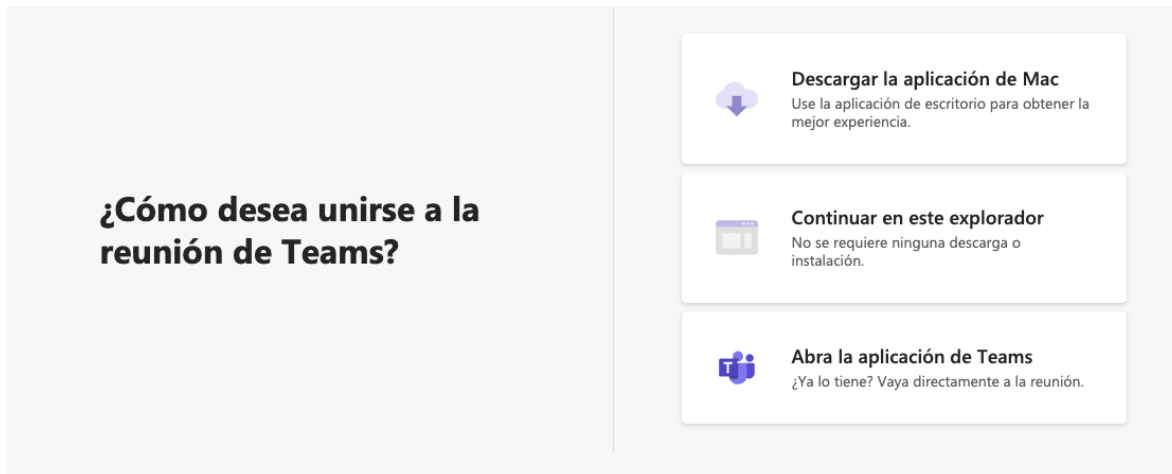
¿Cómo desea unirse a la reunión de Teams?

Descargar la aplicación de Mac
Use la aplicación de escritorio para obtener la mejor experiencia.

Continuar en este explorador
No se requiere ninguna descarga o instalación.

Abra la aplicación de Teams
¿Ya lo tiene? Vaya directamente a la reunión.